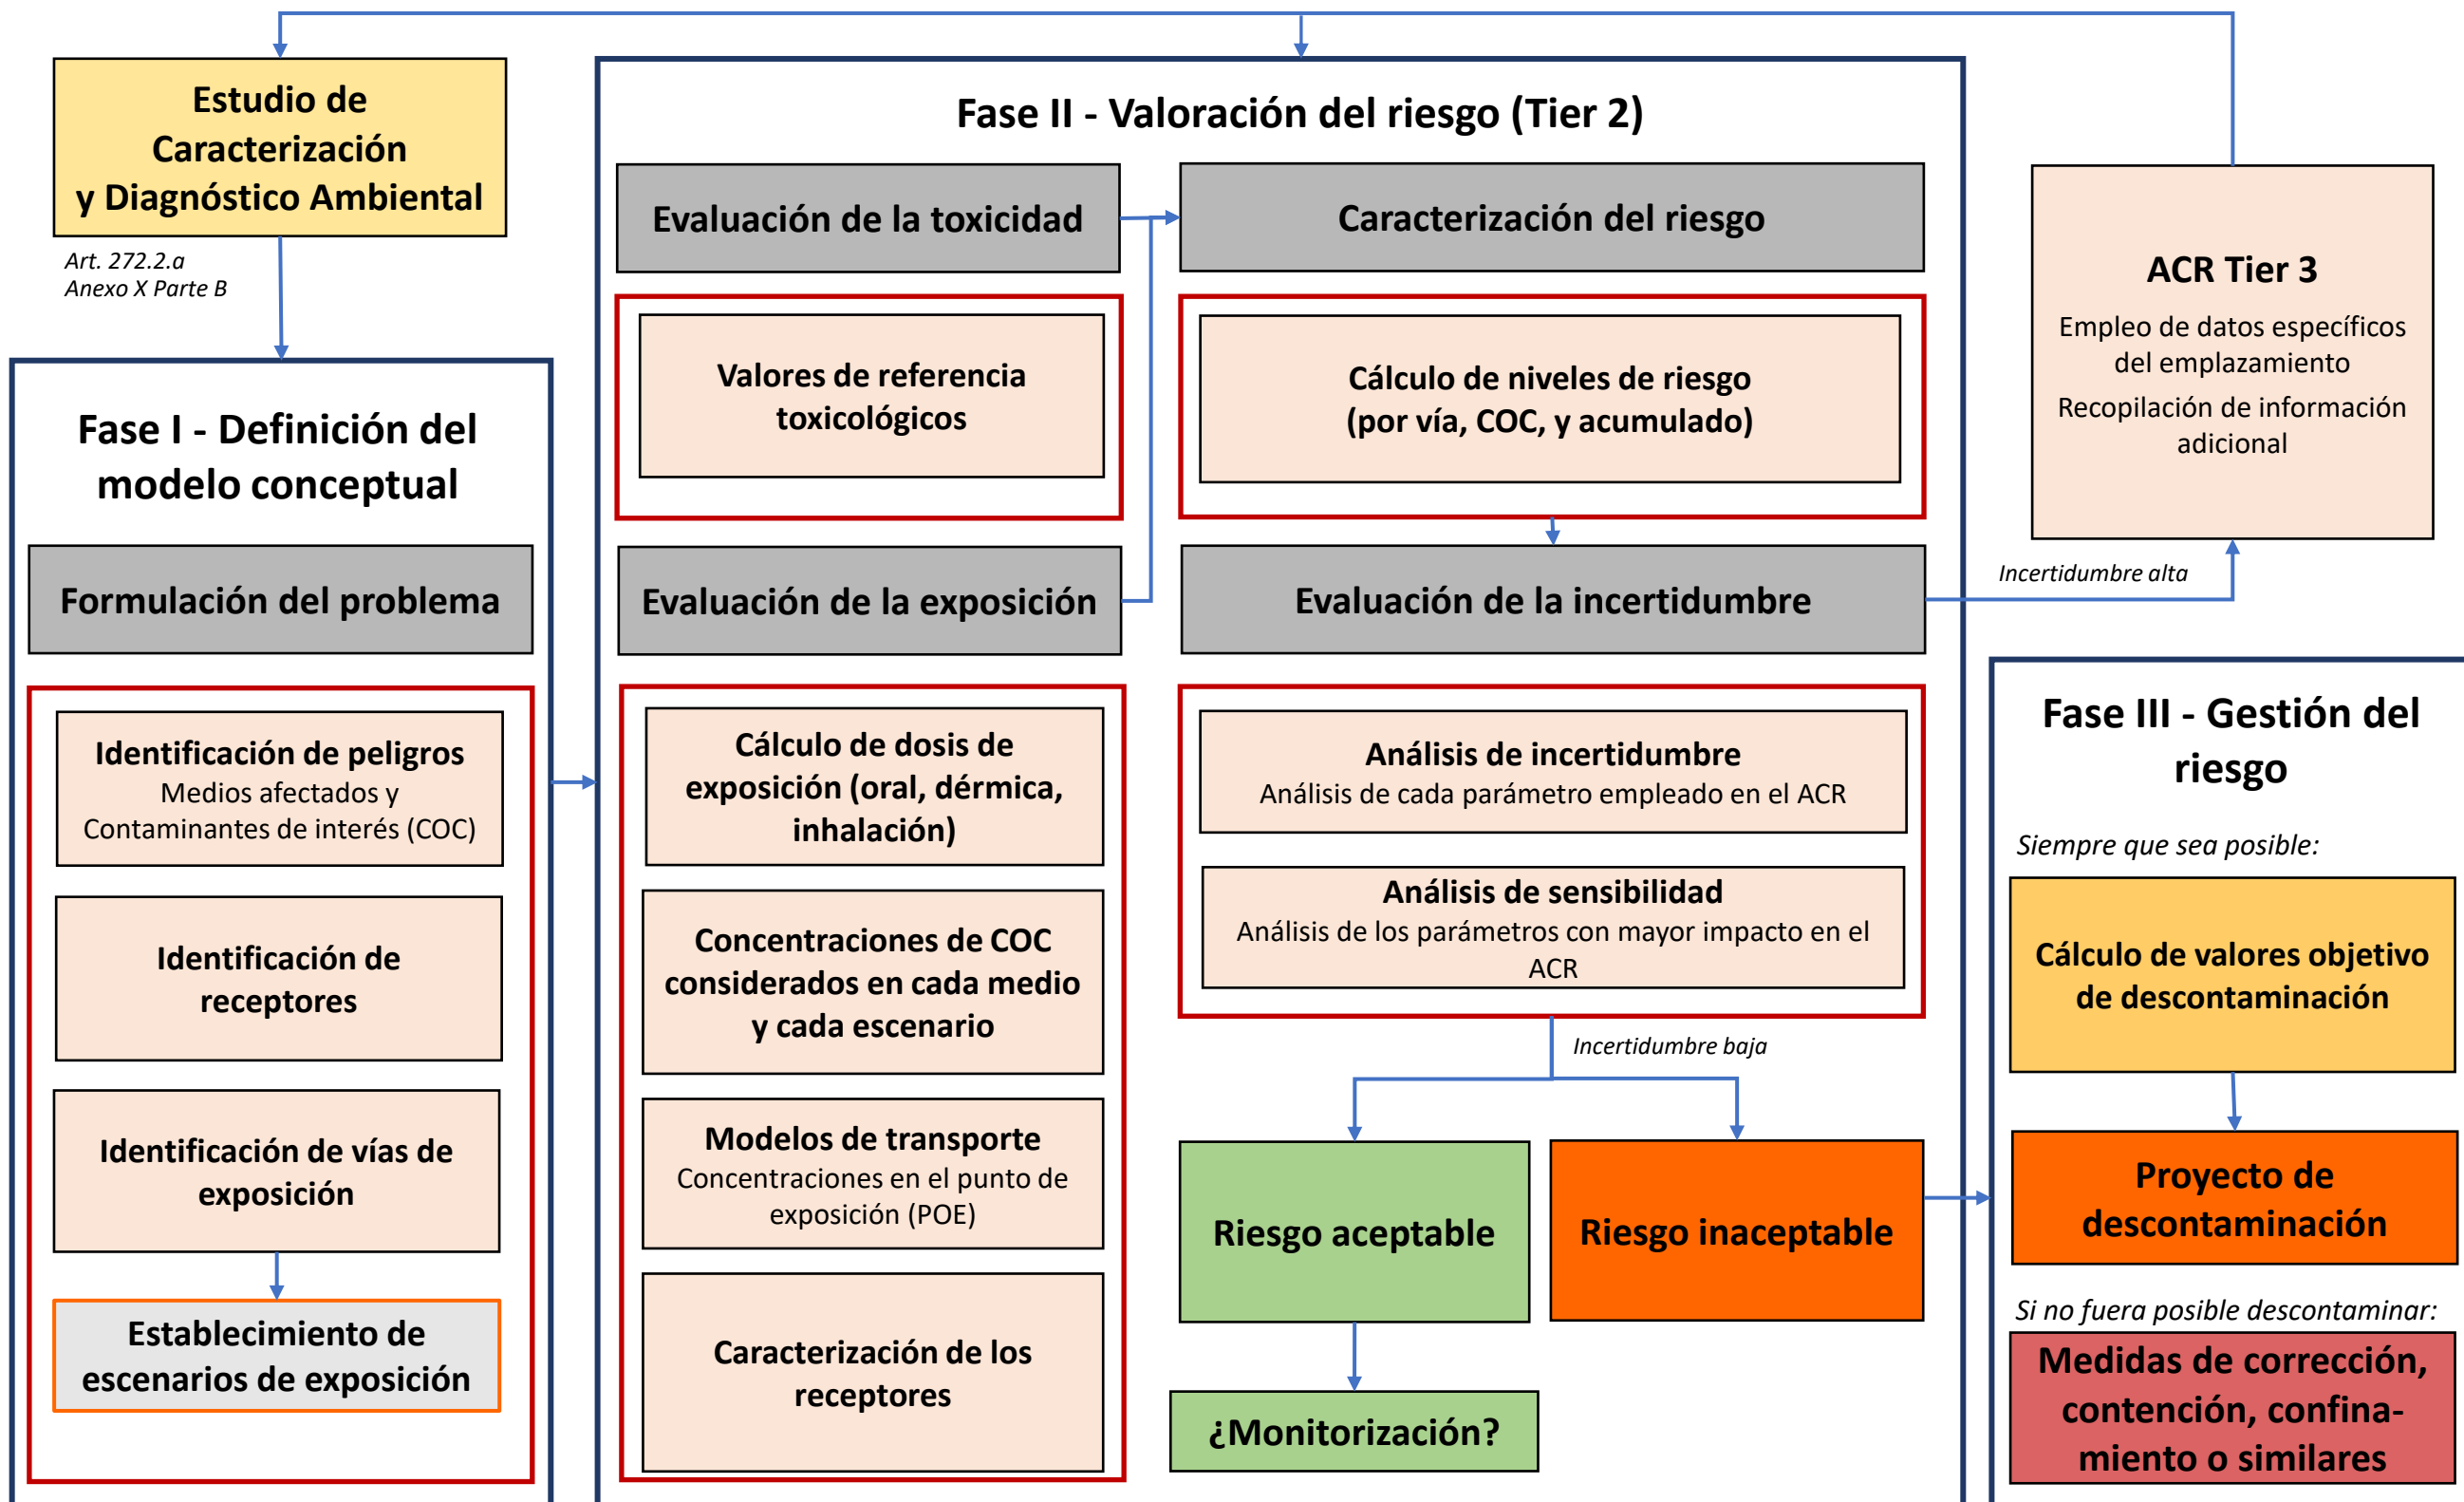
Estudio de Caracterización y Diagnóstico Ambiental

Art. 272.2.a
Anexo X Parte B

Fase I - Definición del modelo conceptual

Formulación del problema

Identificación de peligros
Medios afectados y Contaminantes de interés (COC)

Identificación de receptores

Identificación de vías de exposición

Establecimiento de escenarios de exposición

Fase II - Valoración del riesgo (Tier 2)

Evaluación de la toxicidad

Valores de referencia toxicológicos

Evaluación de la exposición

Cálculo de dosis de exposición (oral, dérmica, inhalación)

Concentraciones de COC considerados en cada medio y cada escenario

Modelos de transporte
Concentraciones en el punto de exposición (POE)

Caracterización de los receptores

Caracterización del riesgo

Cálculo de niveles de riesgo (por vía, COC, y acumulado)

Evaluación de la incertidumbre

Análisis de incertidumbre
Análisis de cada parámetro empleado en el ACR

Análisis de sensibilidad
Análisis de los parámetros con mayor impacto en el ACR

Incertidumbre baja

Riesgo aceptable

Riesgo inaceptable

¿Monitorización?

ACR Tier 3
Empleo de datos específicos del emplazamiento
Recopilación de información adicional

Incertidumbre alta

Fase III - Gestión del riesgo

Siempre que sea posible:

Cálculo de valores objetivo de descontaminación

Proyecto de descontaminación

Si no fuera posible descontaminar:

Medidas de corrección, contención, confinamiento o similares